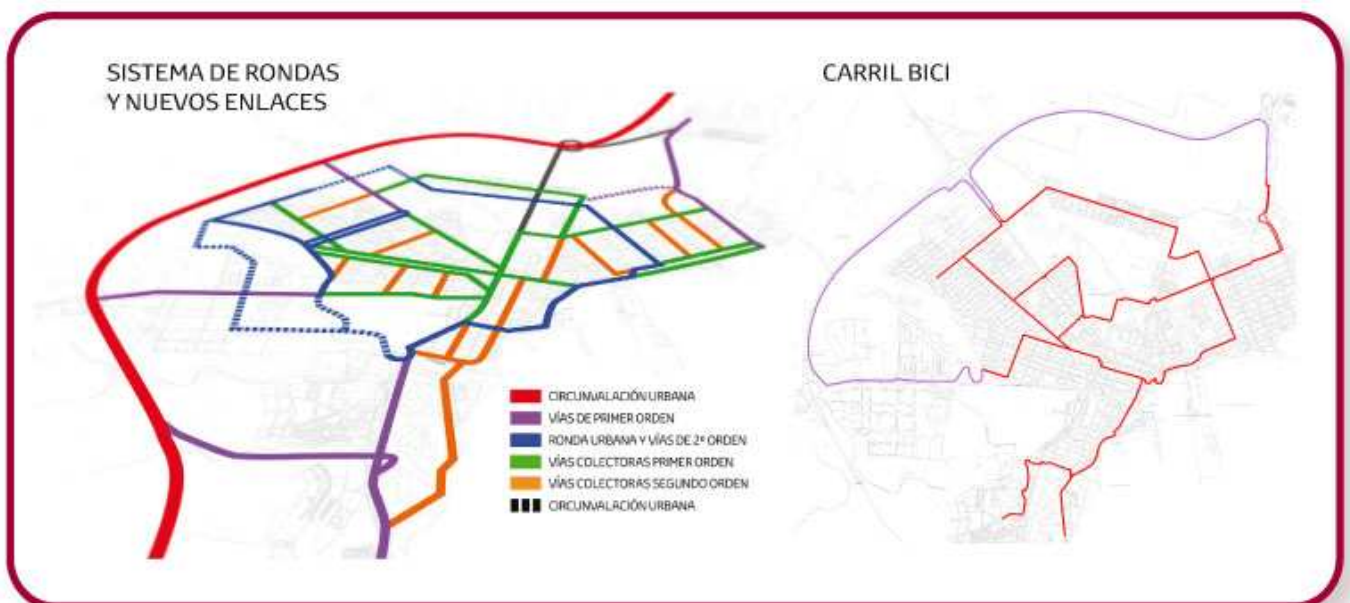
SISTEMA DE RONDAS
Y NUEVOS ENLACES

CIRCUNVALACIÓN URBANA
VÍAS DE PRIMER ORDEN
RONDA URBANA Y VÍAS DE 2º ORDEN
VÍAS COLECTORAS PRIMER ORDEN
VÍAS COLECTORAS SEGUNDO ORDEN
CIRCUNVALACIÓN URBANA

CARRIL BICI